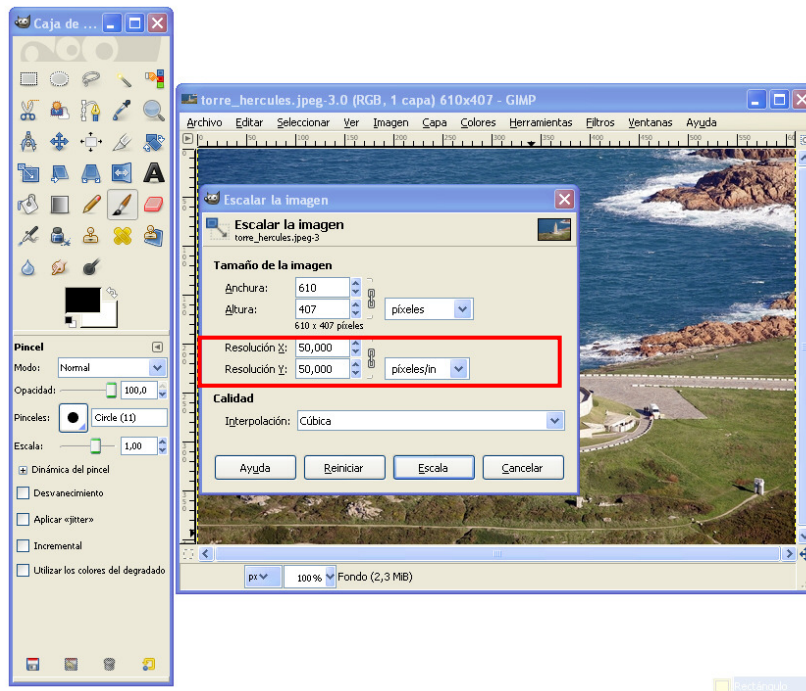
Caja de ...

Pincel
Modo: Normal
Opacidad: 100,0
Pinceles: Circle (11)
Escala: 1,00
Dinámica del pincel
Desvanecimiento
Aplicar «jitter»
Incremental
Utilizar los colores del degradado

torre_hercules.jpeg-3.0 (RGB, 1 capa) 610x407 - GIMP
Archivo Editar Seleccionar Ver Imagen Capa Colores Herramientas Filtros Ventanas Ayuda

Escalar la imagen
Escalar la imagen
torre_hercules.jpeg-3
Tamaño de la imagen
Anchura: 610
Altura: 407 píxeles
610 x 407 píxeles
Resolución X: 50,000
Resolución Y: 50,000 píxeles/in
Calidad
Interpolación: Cúbica
Ayuda Reiniciar Escala Cancelar

px 100% Fondo (2,3 MiB)